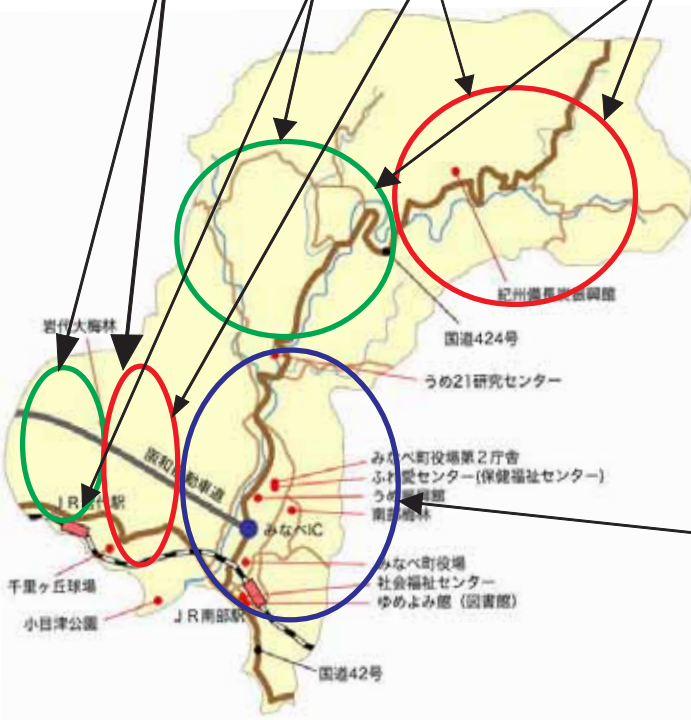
紀州備長炭振興館

国道424号

うめ21研究センター

岩代大梅林

阪和自動車道

みなべ町役場第２庁舎
ふれ愛センター（保健福祉センター）
うめ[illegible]館
南部梅林

ＪＲ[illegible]駅

みなべIC

千里ヶ丘球場

みなべ町役場
社会福祉センター
ゆめよみ館（図書館）

小目津公園

ＪＲ南部駅

国道42号